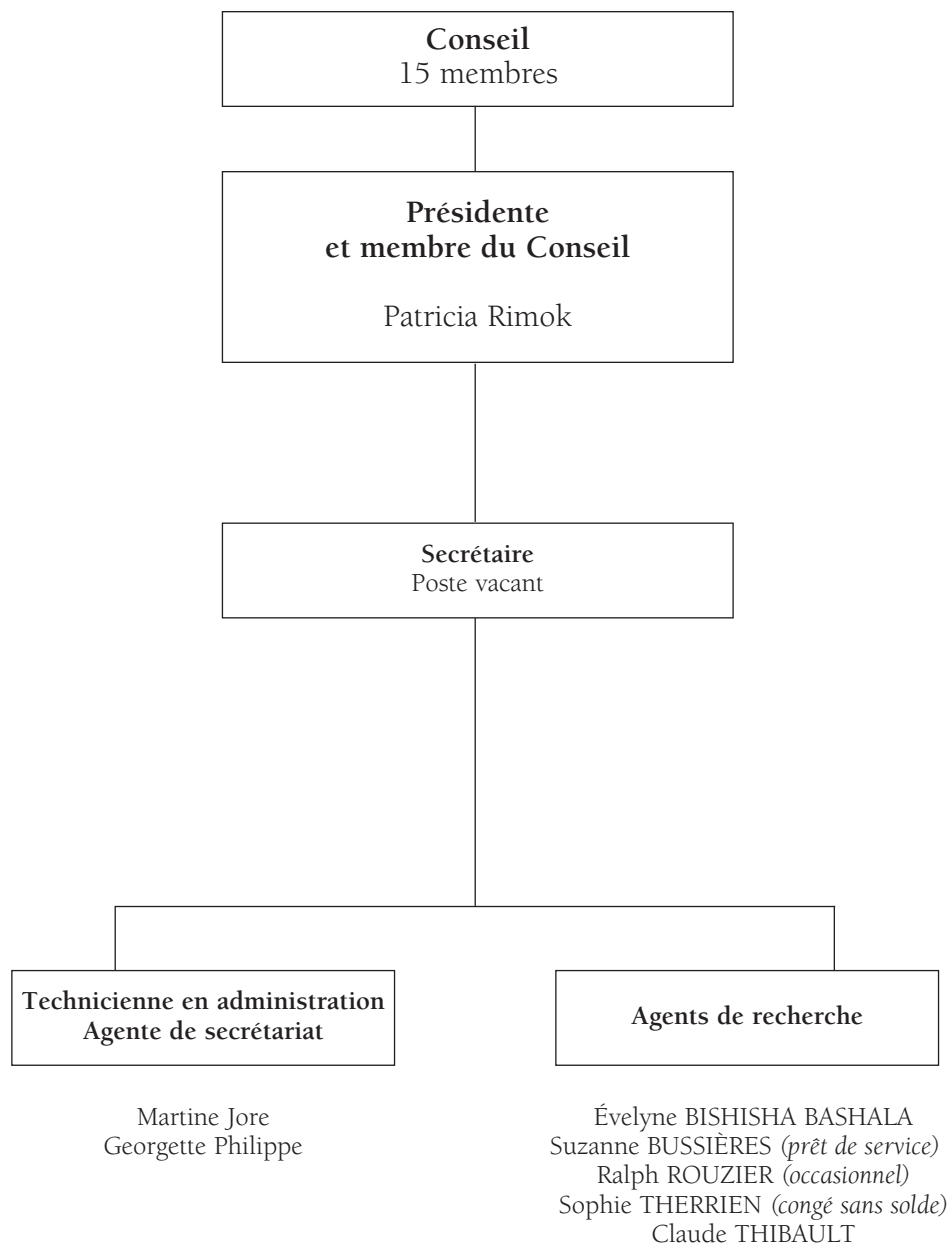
Conseil
15 membres

Présidente
et membre du Conseil

Patricia Rimok

Secrétaire
Poste vacant

Technicienne en administration
Agente de secrétariat

Martine Jore
Georgette Philippe

Agents de recherche

Évelyne BISHISHA BASHALA
Suzanne BUSSIÈRES (prêt de service)
Ralph ROUZIER (occasionnel)
Sophie THERRIEN (congé sans solde)
Claude THIBAULT